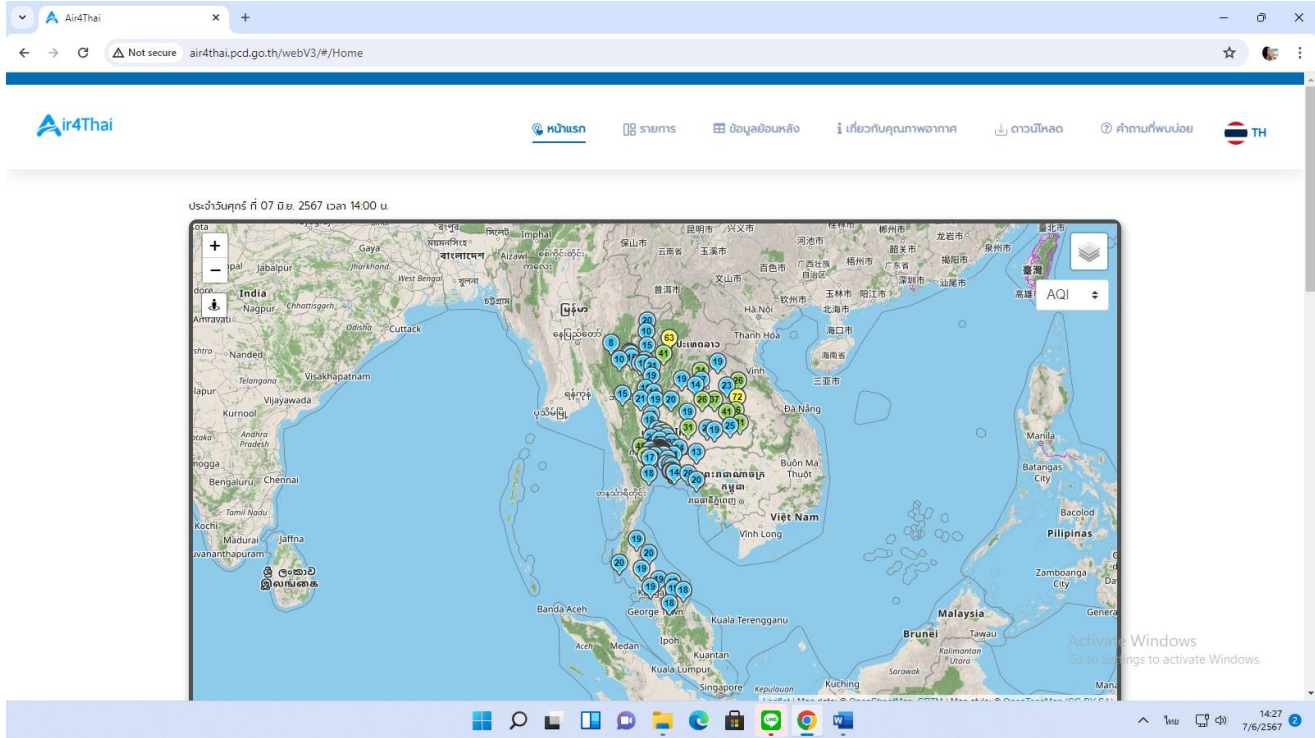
Air4Thai
Not secure air4thai.pcd.go.th/webV3/#/Home

Air4Thai
หน้าแรก รายการ ข้อมูลย้อนหลัง เกี่ยวกับคุณภาพอากาศ ดาวน์โหลด คำถามที่พบบ่อย TH

ประจำวันศุกร์ ที่ 07 มิ.ย. 2567 เวลา 14:00 น.

+
−
AQI

Gaya
Jabalpur
India
Nagpur
Chhattisgarh
Odisha
Cuttack
Nanded
Telangana
Visakhapatnam
Vijayawada
Kurnool
Andhra Pradesh
Chennai
Bengaluru
Tamil Nadu
Kochi
Madurai
Jaffna
Imphal
Aizawl
West Bengal
Jharkhand
Hà Nội
Thanh Hóa
Vinh
Đà Nẵng
Buôn Ma Thuột
Việt Nam
Vĩnh Long
Manila
Batangas City
Bacolod
Pilipinas
Zamboanga City
Banda Aceh
Medan
George Town
Ipoh
Kuala Terengganu
Kuantan
Kuala Lumpur
Singapore
Malaysia
Brunei
Tawau
Kalimantan Utara
Sarawak
Kuching

8 10 20 10 15 63 41 10 19 19 15 21 19 20 26 37 72 41 19 31 25 13 17 18 14 20 19 20 20 19 15 19 18 15 14 24 23 26

Activate Windows
Go to Settings to activate Windows.

14:27
7/6/2567